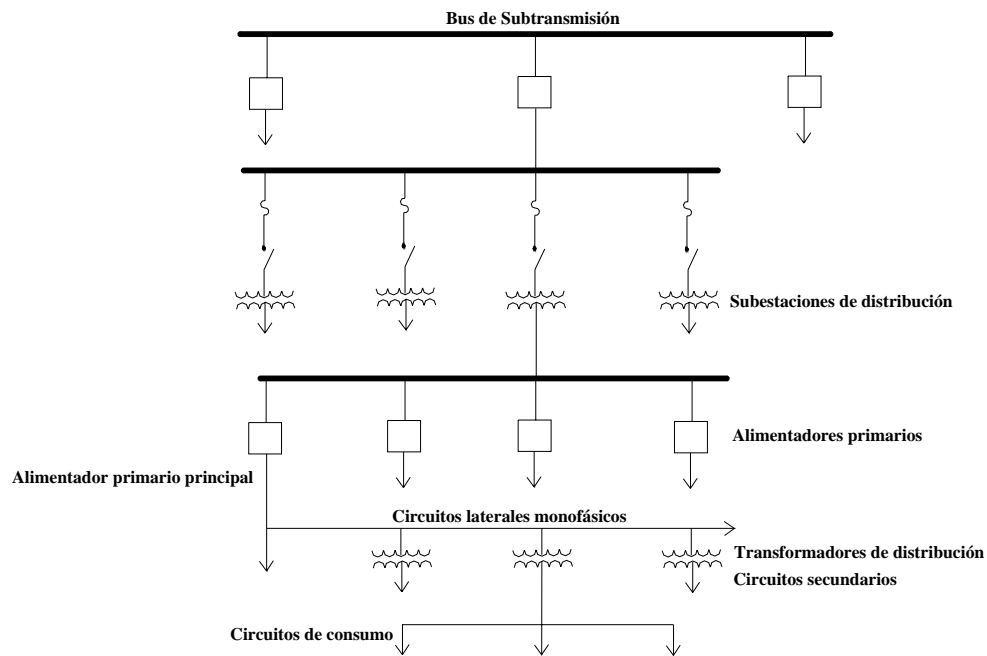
Bus de Subtransmisión

Subestaciones de distribución

Alimentadores primarios

Alimentador primario principal

Circuitos laterales monofásicos

Transformadores de distribución

Circuitos secundarios

Circuitos de consumo